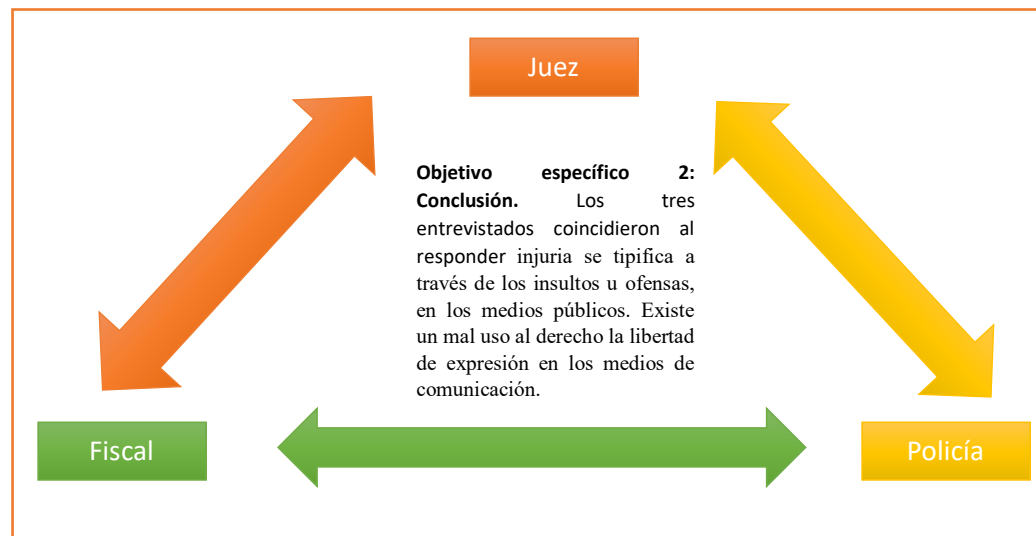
Juez

**Objetivo específico 2: Conclusión.** Los tres entrevistados coincidieron al responder injuria se tipifica a través de los insultos u ofensas, en los medios públicos. Existe un mal uso al derecho la libertad de expresión en los medios de comunicación.

Fiscal

Policía